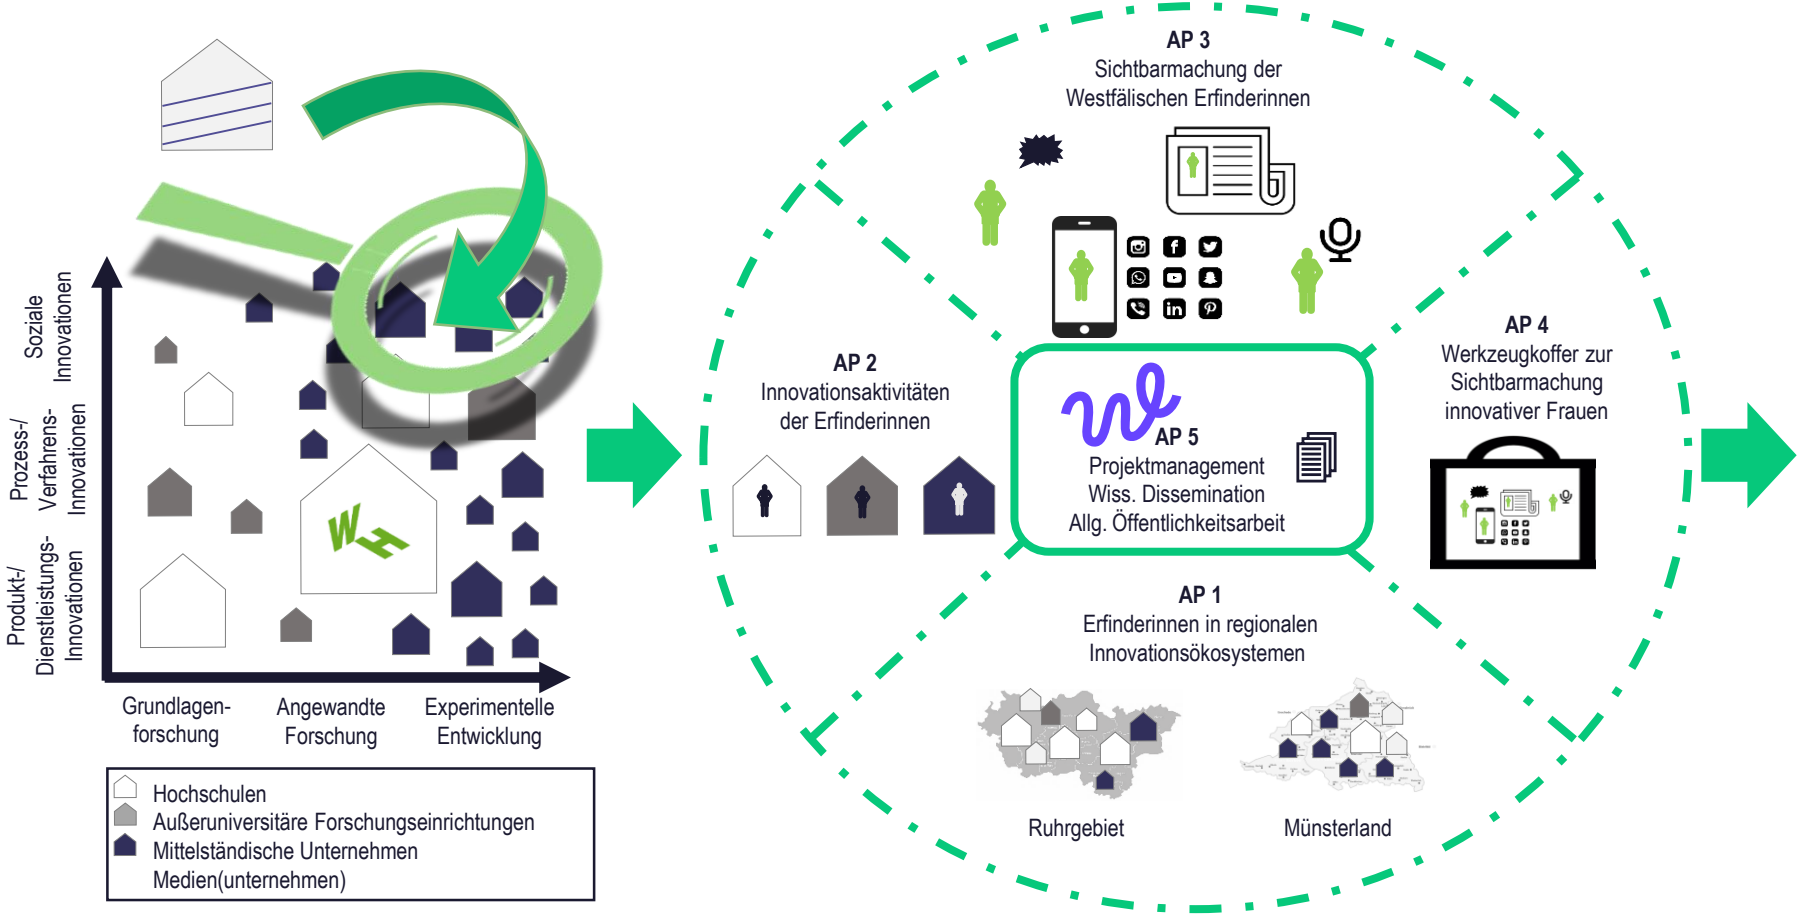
Soziale Innovationen

Prozess-/ Verfahrens- Innovationen

Produkt-/ Dienstleistungs- Innovationen

Grundlagen-forschung

Angewandte Forschung

Experimentelle Entwicklung

Hochschulen
Außeruniversitäre Forschungseinrichtungen
Mittelständische Unternehmen
Medien(unternehmen)

**AP 3**
Sichtbarmachung der Westfälischen Erfinderinnen

**AP 2**
Innovationsaktivitäten der Erfinderinnen

**AP 5**
Projektmanagement
Wiss. Dissemination
Allg. Öffentlichkeitsarbeit

**AP 4**
Werkzeugkoffer zur Sichtbarmachung innovativer Frauen

**AP 1**
Erfinderinnen in regionalen Innovationsökosystemen

Ruhrgebiet

Münsterland